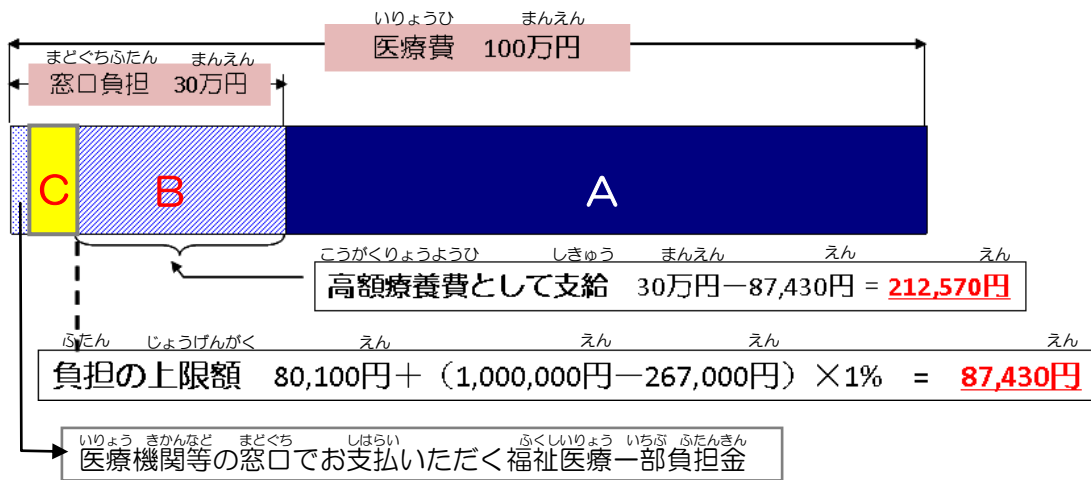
いりょうひ　まんえん
医療費　100万円

まどぐちふたん　まんえん
窓口負担　30万円

C

B

A

こうがくりょうようひ　しきゅう　まんえん　えん　えん
高額療養費として支給　30万円－87,430円 = 212,570円

ふたん　じょうげんがく　えん　えん　えん　えん
負担の上限額　80,100円＋（1,000,000円－267,000円）×1%　=　87,430円

いりょう　きかんなど　まどぐち　しはらい　ふくしいりょう　いちぶ　ふたんきん
医療機関等の窓口でお支払いただく福祉医療一部負担金